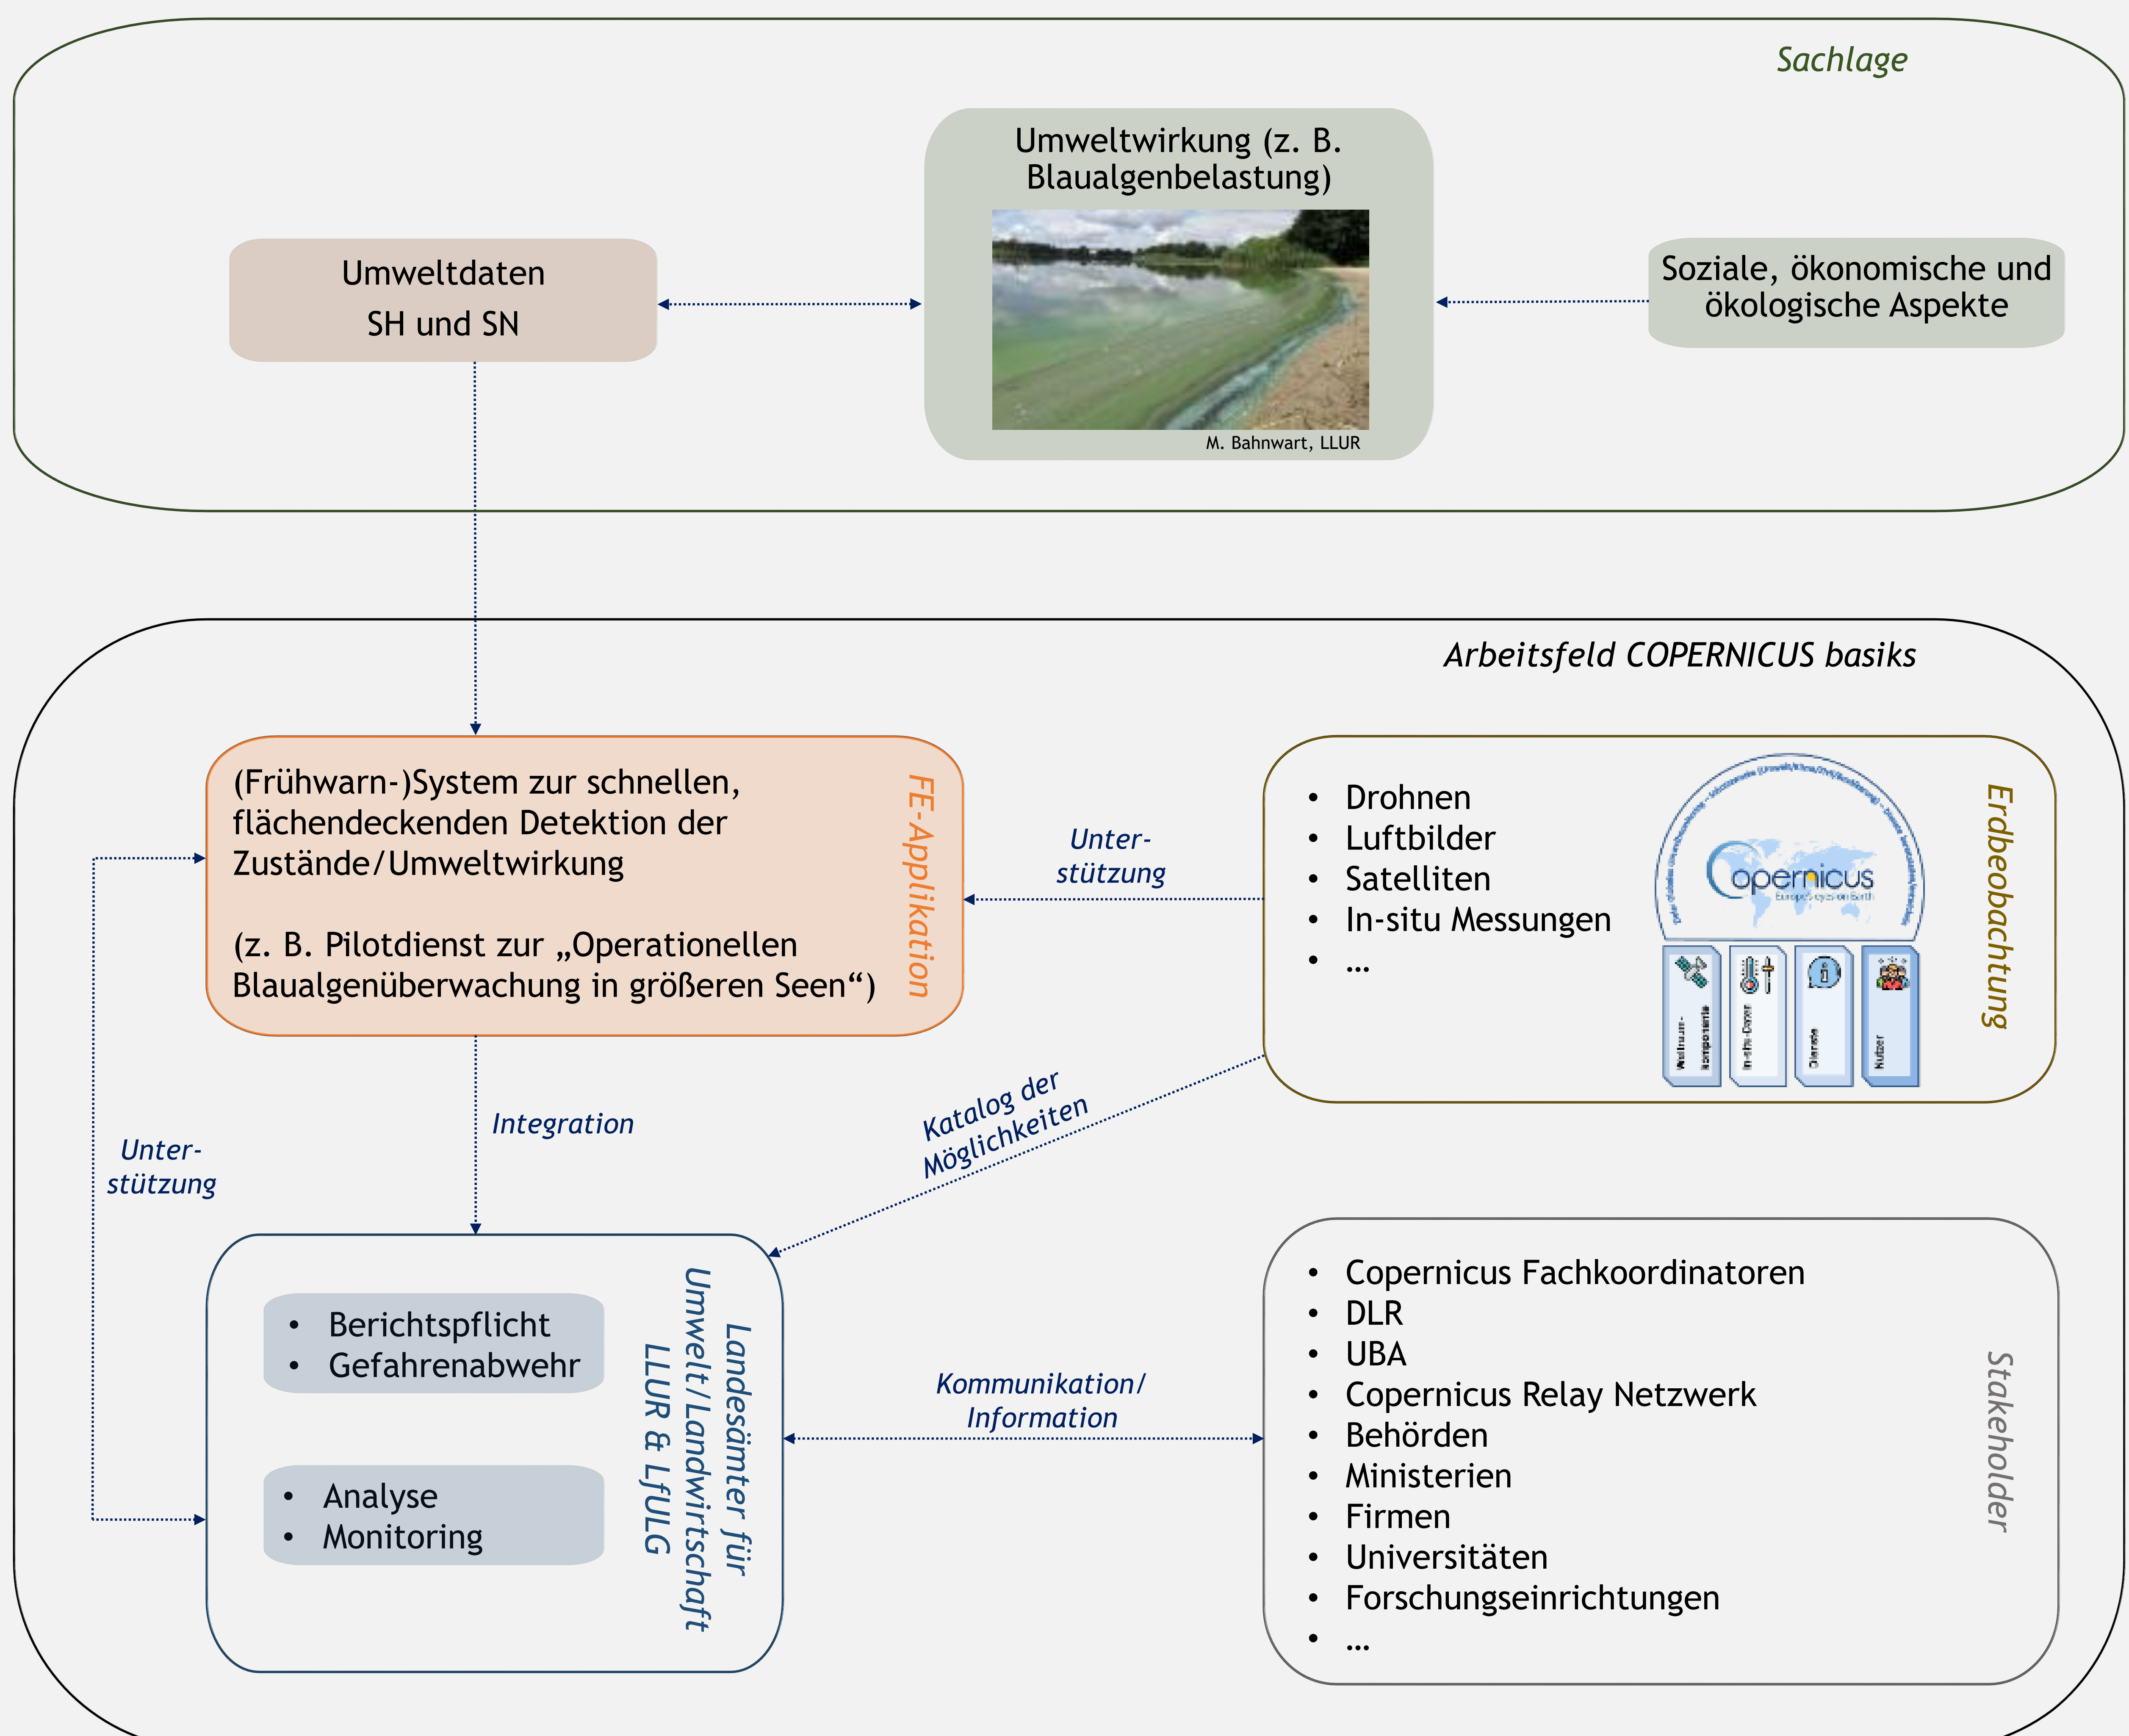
Sachlage

Umweltdaten
SH und SN

Umweltwirkung (z. B. Blaualgenbelastung)

M. Bahnwart, LLUR

Soziale, ökonomische und ökologische Aspekte

Arbeitsfeld COPERNICUS basiks

(Frühwarn-)System zur schnellen, flächendeckenden Detektion der Zustände/Umweltwirkung

(z. B. Pilotdienst zur „Operationellen Blaualgenüberwachung in größeren Seen“)

FE-Applikation

Unter-
stützung

- Drohnen
- Luftbilder
- Satelliten
- In-situ Messungen
- …

opernicus

Erdbeobachtung

Integration

Katalog der Möglichkeiten

Unter-
stützung

- Berichtspflicht
- Gefahrenabwehr

- Analyse
- Monitoring

Landesämter für Umwelt/Landwirtschaft LLUR & LfULG

Kommunikation/ Information

- Copernicus Fachkoordinatoren
- DLR
- UBA
- Copernicus Relay Netzwerk
- Behörden
- Ministerien
- Firmen
- Universitäten
- Forschungseinrichtungen
- …

Stakeholder